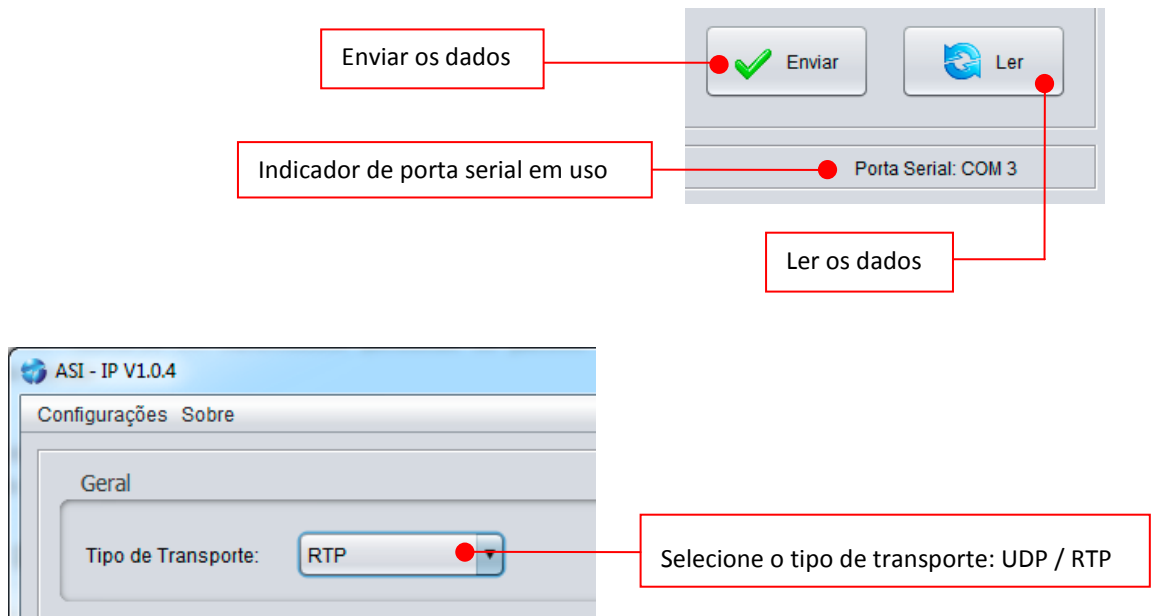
Enviar os dados

Enviar

Ler

Indicador de porta serial em uso

Porta Serial: COM 3

Ler os dados

ASI - IP V1.0.4

Configurações Sobre

Geral

Tipo de Transporte:

RTP

Selecione o tipo de transporte: UDP / RTP